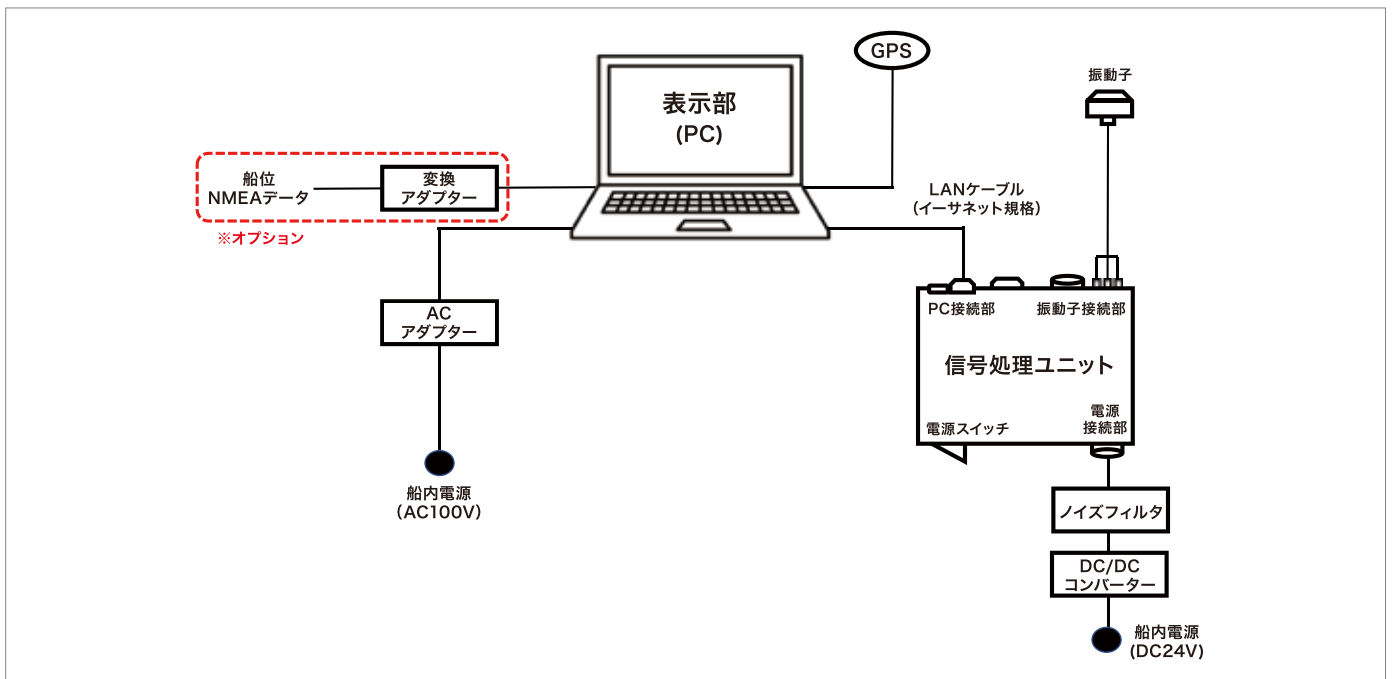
GPS

表示部
(PC)

振動子

船位
NMEAデータ

変換
アダプター

※オプション

LANケーブル
(イーサネット規格)

AC
アダプター

PC接続部

振動子接続部

信号処理ユニット

電源スイッチ

電源
接続部

船内電源
(AC100V)

ノイズフィルタ

DC/DC
コンバーター

船内電源
(DC24V)